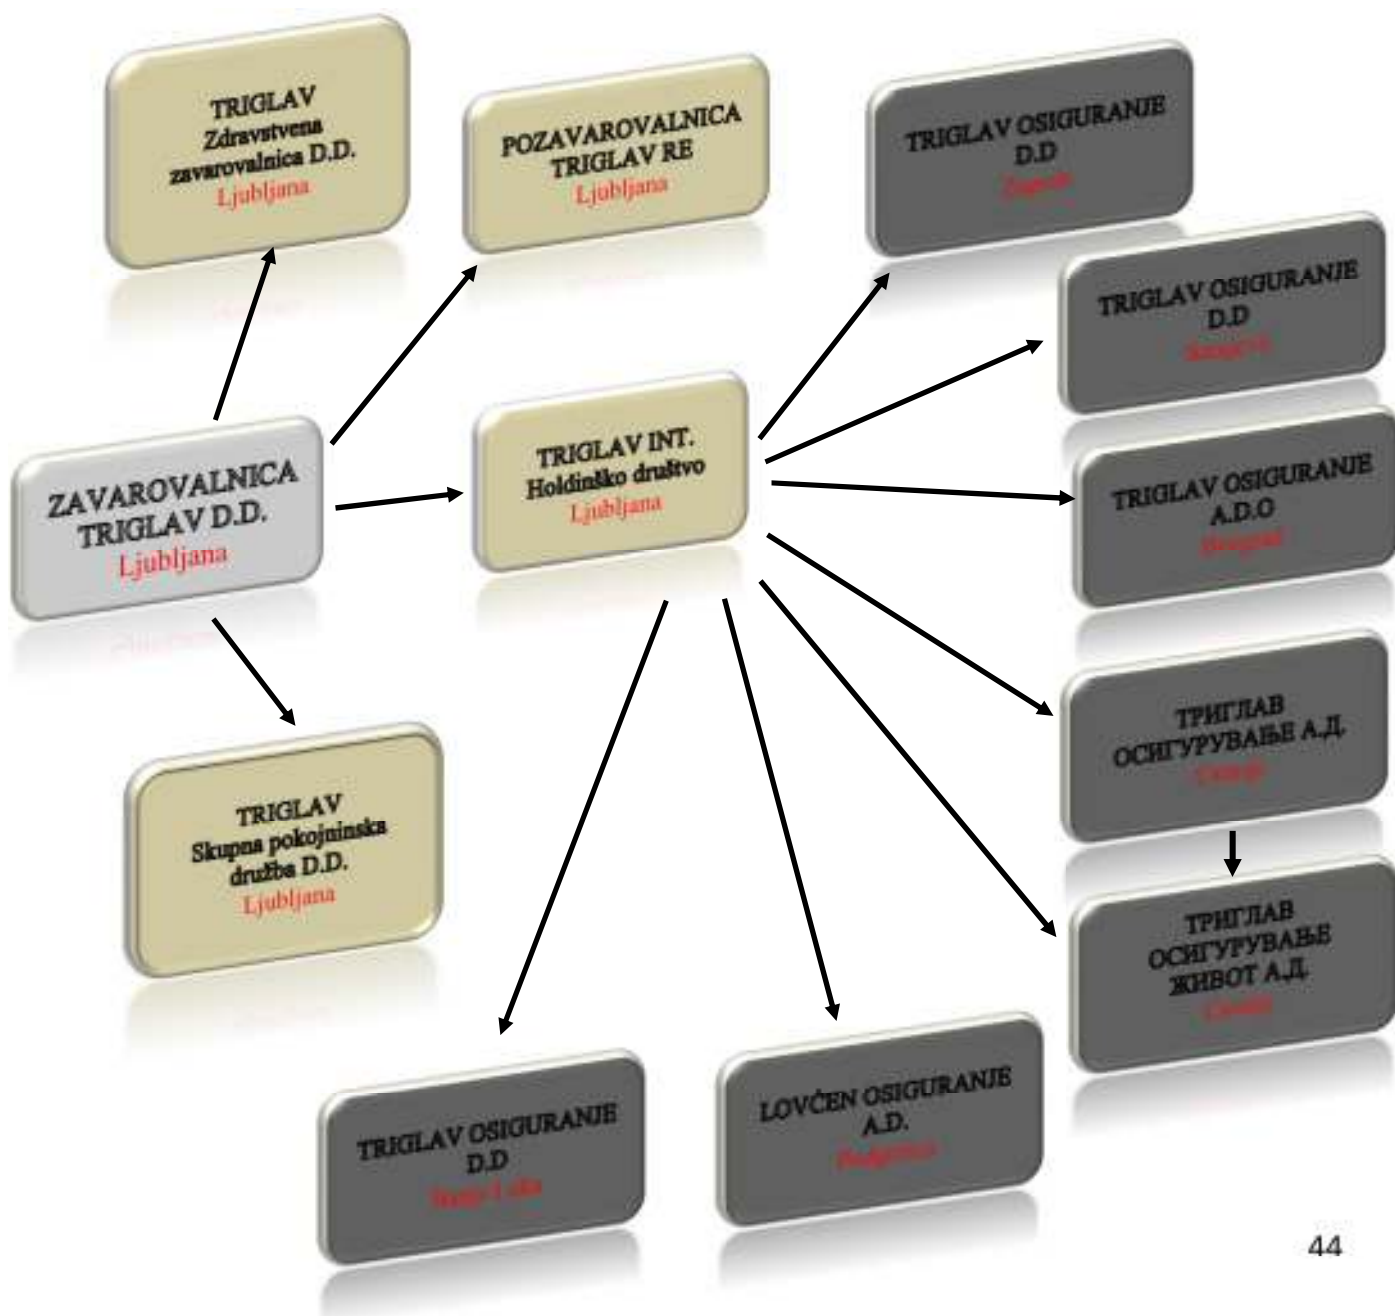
TRIGLAV
Zdravstvena zavarovalnica D.D.
Ljubljana

POZAVAROVALNICA TRIGLAV RE
Ljubljana

TRIGLAV OSIGURANJE D.D
Zagreb

TRIGLAV OSIGURANJE D.D
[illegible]

ZAVAROVALNICA TRIGLAV D.D.
Ljubljana

TRIGLAV INT.
Holdinško društvo
Ljubljana

TRIGLAV OSIGURANJE A.D.O
Beograd

ТРИГЛАВ ОСИГУРУВАЊЕ А.Д.
Скопје

TRIGLAV
Skupna pokojninska družba D.D.
Ljubljana

ТРИГЛАВ ОСИГУРУВАЊЕ ЖИВОТ А.Д.
Скопје

TRIGLAV OSIGURANJE D.D
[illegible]

LOVĆEN OSIGURANJE A.D.
Podgorica

44